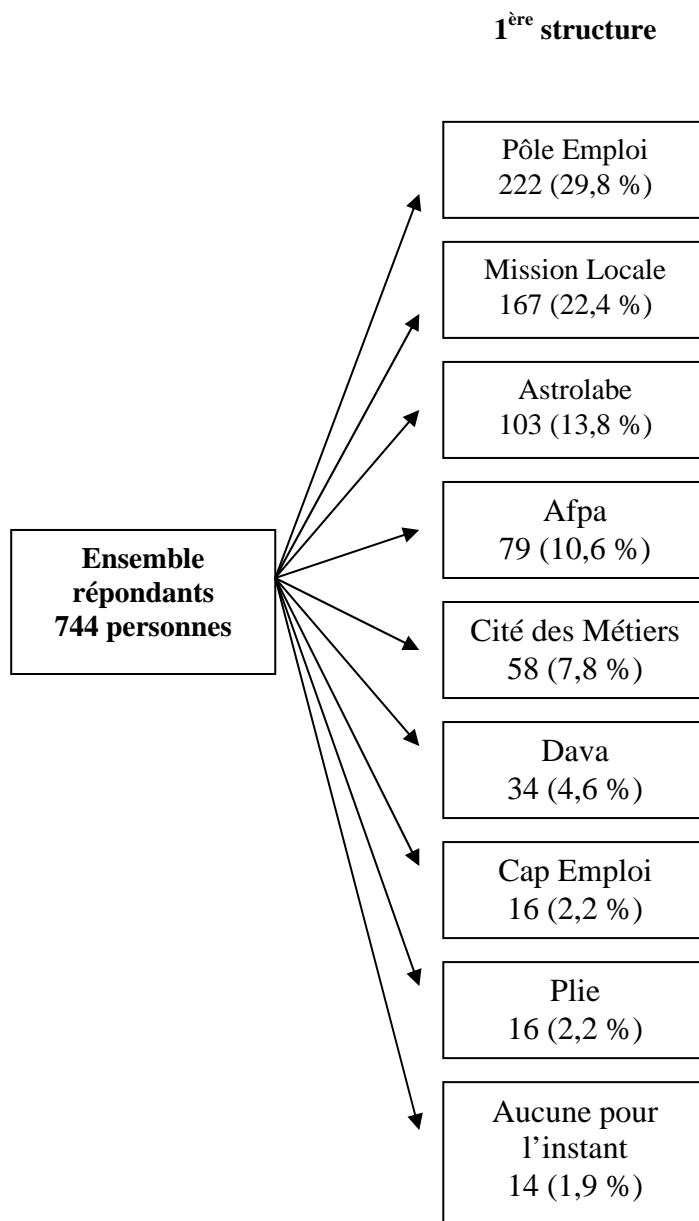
1$^{ère}$ structure

Ensemble répondants 744 personnes

Pôle Emploi
222 (29,8 %)

Mission Locale
167 (22,4 %)

Astrolabe
103 (13,8 %)

Afpa
79 (10,6 %)

Cité des Métiers
58 (7,8 %)

Dava
34 (4,6 %)

Cap Emploi
16 (2,2 %)

Plie
16 (2,2 %)

Aucune pour l'instant
14 (1,9 %)